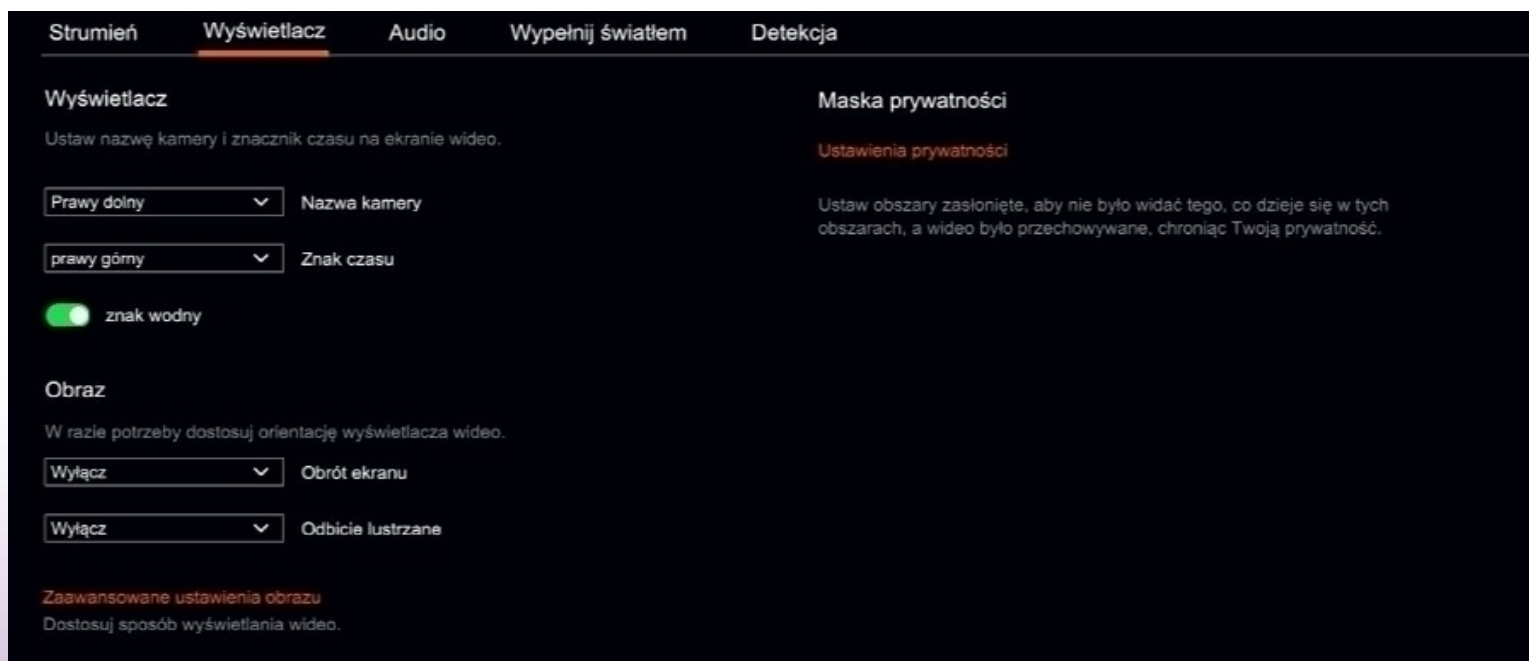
Strumień Wyświetlacz Audio Wypełnij światłem Detekcja

Wyświetlacz

Ustaw nazwę kamery i znacznik czasu na ekranie wideo.

Prawy dolny Nazwa kamery

prawy górny Znak czasu

znak wodny

Obraz

W razie potrzeby dostosuj orientację wyświetlacza wideo.

Wyłącz Obrót ekranu

Wyłącz Odbicie lustrzane

Zaawansowane ustawienia obrazu
Dostosuj sposób wyświetlania wideo.

Maska prywatności

Ustawienia prywatności

Ustaw obszary zasłonięte, aby nie było widać tego, co dzieje się w tych obszarach, a wideo było przechowywane, chroniąc Twoją prywatność.